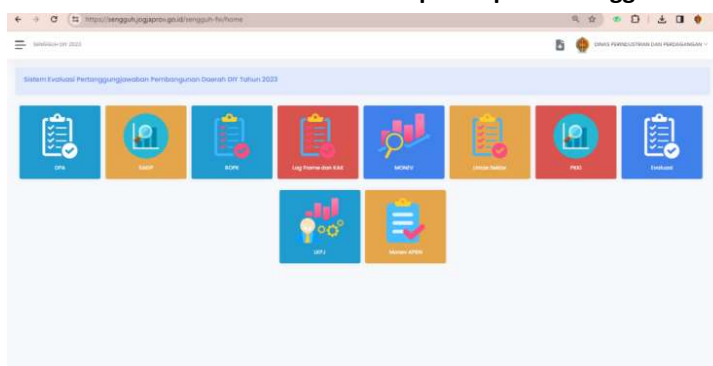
https://sengguh.jogjaprov.go.id/sengguh-fe/home

SIMRENDA DIY 2023

DINAS PERINDUSTRIAN DAN PERDAGANGAN

Sistem Evaluasi Pertanggungjawaban Pembangunan Daerah DIY Tahun 2023

DPA

RAKIP

RDPE

Log Frame dan KAK

MONEV

Urusan Sektor

PEKO

Evaluasi

LKPJ

Monev APBN